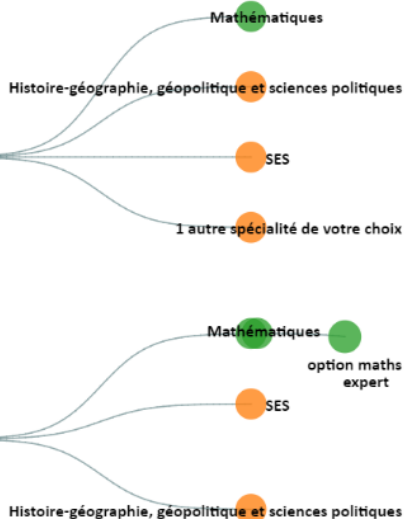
Mathématiques

Histoire-géographie, géopolitique et sciences politiques

SES

1 autre spécialité de votre choix

Mathématiques

option maths expert

SES

Histoire-géographie, géopolitique et sciences politiques